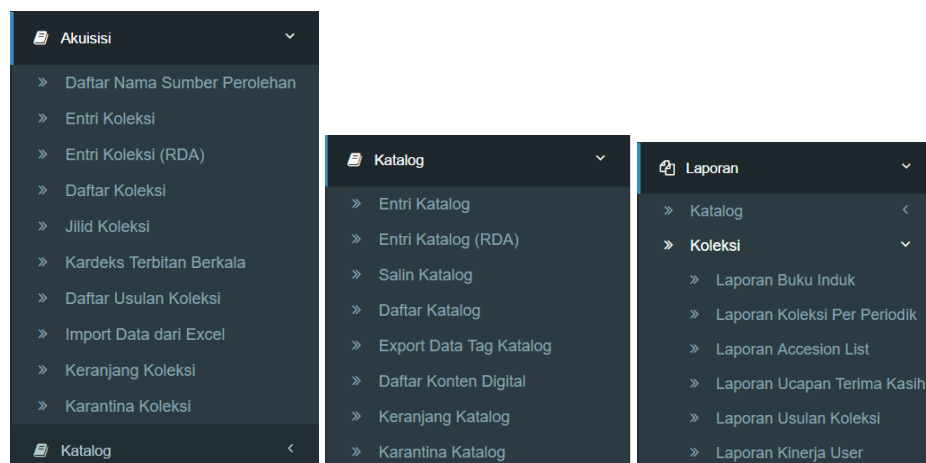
Akuisisi

» Daftar Nama Sumber Perolehan
» Entri Koleksi
» Entri Koleksi (RDA)
» Daftar Koleksi
» Jilid Koleksi
» Kardeks Terbitan Berkala
» Daftar Usulan Koleksi
» Import Data dari Excel
» Keranjang Koleksi
» Karantina Koleksi

Katalog <

Katalog

» Entri Katalog
» Entri Katalog (RDA)
» Salin Katalog
» Daftar Katalog
» Export Data Tag Katalog
» Daftar Konten Digital
» Keranjang Katalog
» Karantina Katalog

Laporan

» Katalog <
» Koleksi
» Laporan Buku Induk
» Laporan Koleksi Per Periodik
» Laporan Accesion List
» Laporan Ucapan Terima Kasih
» Laporan Usulan Koleksi
» Laporan Kinerja User